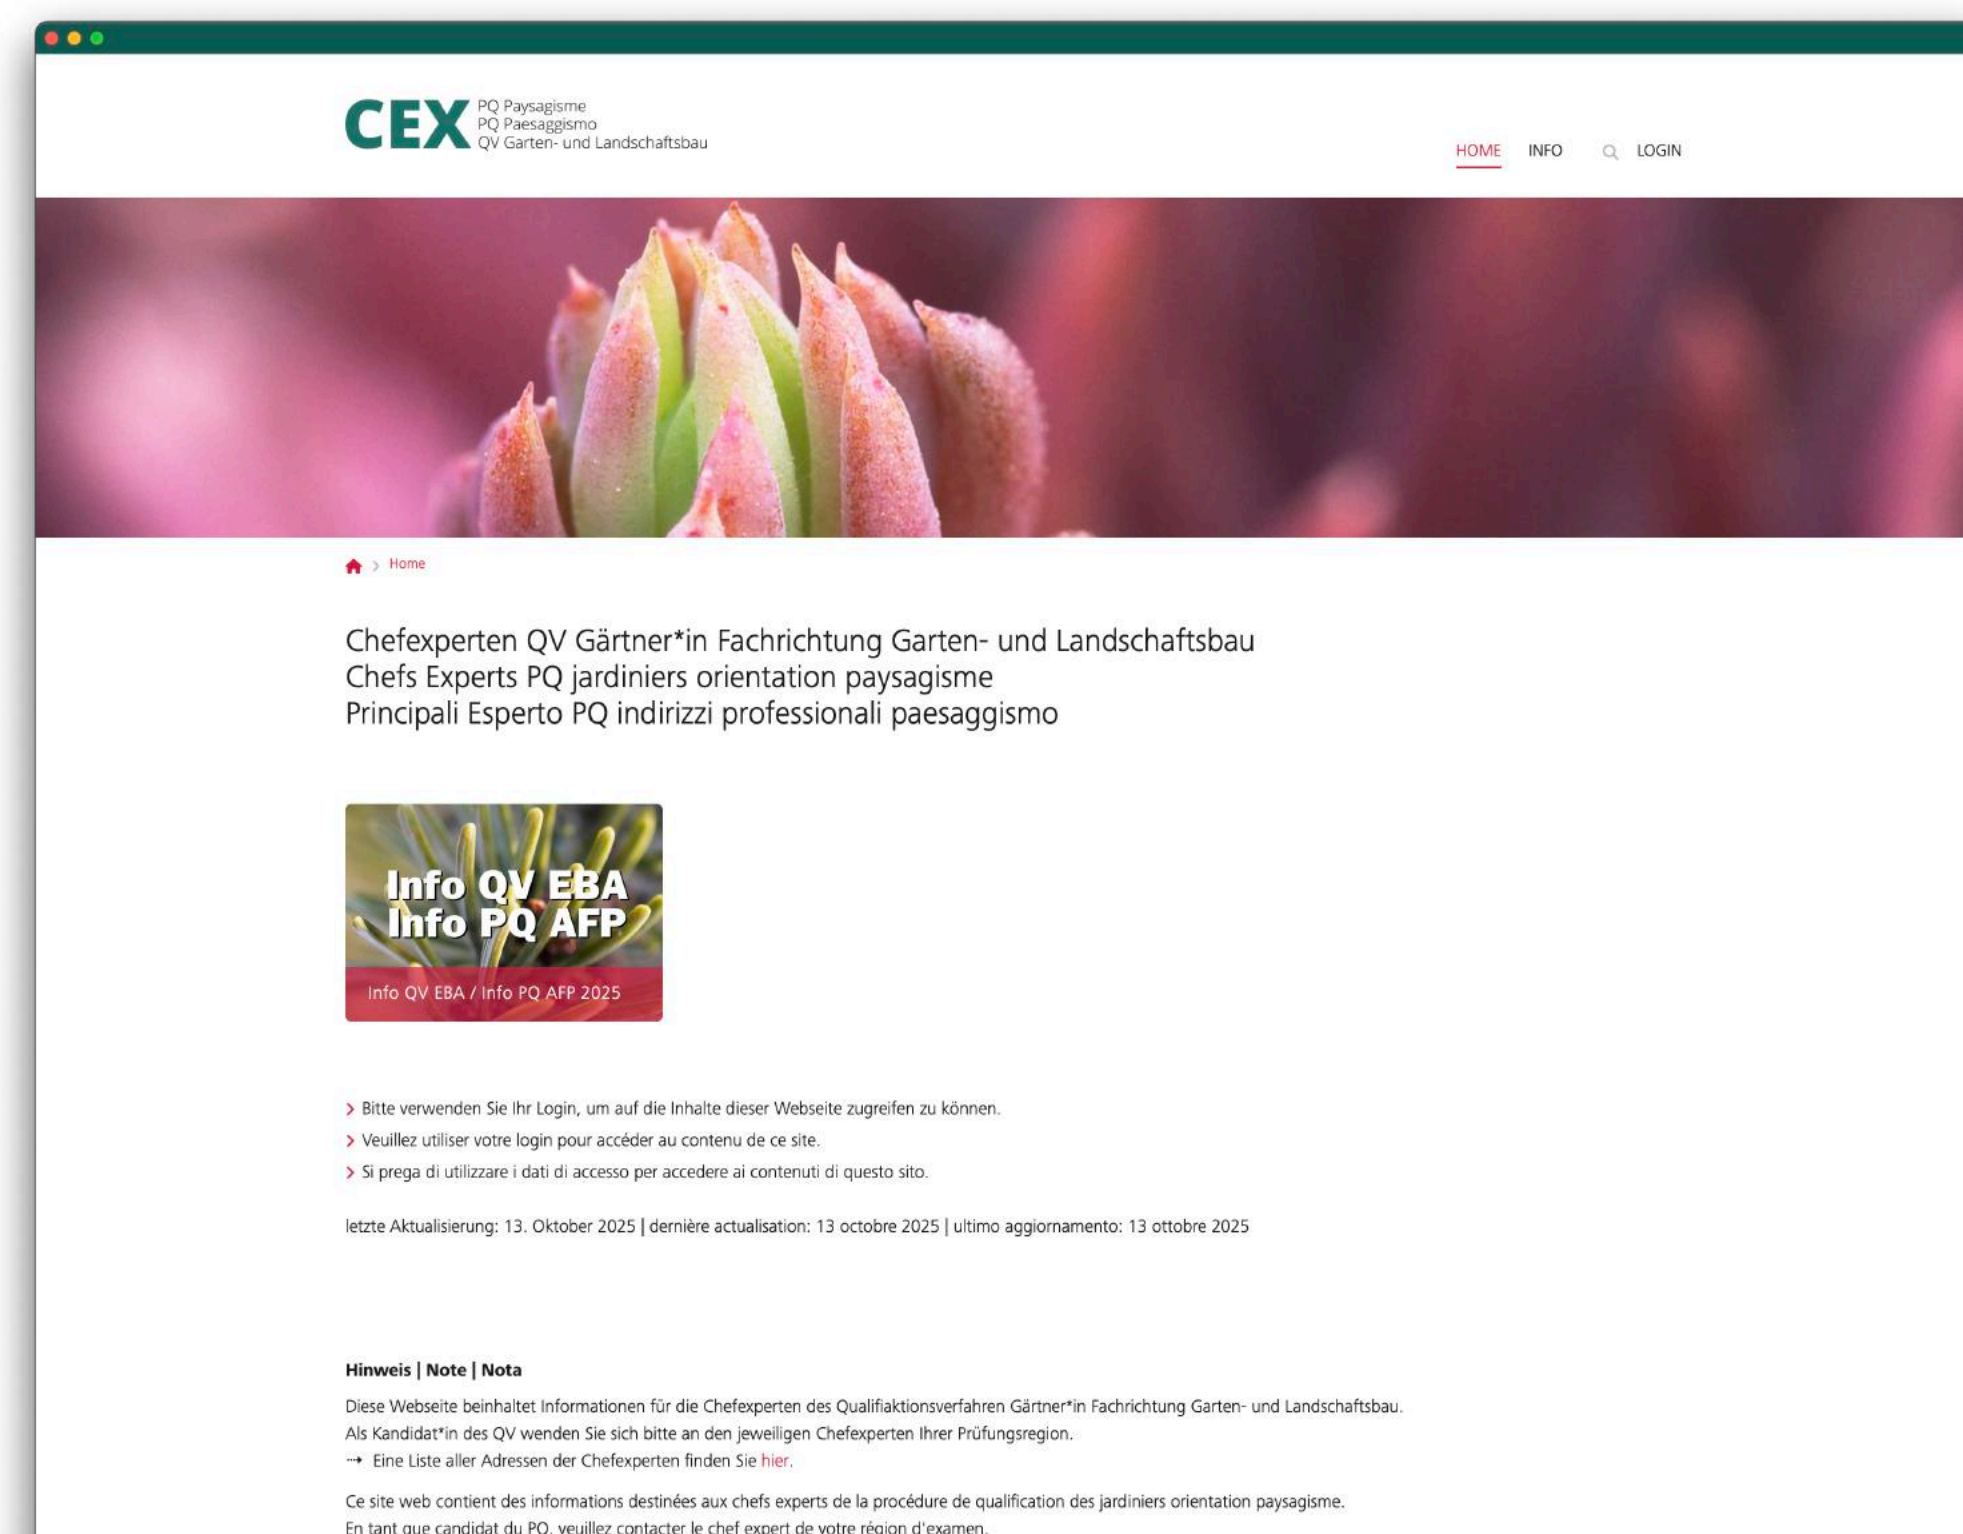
CEX PQ Paysagisme
PQ Paesaggismo
QV Garten- und Landschaftsbau

HOME INFO LOGIN

Home

Chefexperten QV Gärtner*in Fachrichtung Garten- und Landschaftsbau
Chefs Experts PQ jardiniers orientation paysagisme
Principali Esperto PQ indirizzi professionali paesaggismo

Info QV EBA
Info PQ AFP

Info QV EBA / Info PQ AFP 2025

Bitte verwenden Sie Ihr Login, um auf die Inhalte dieser Webseite zugreifen zu können.

Veuillez utiliser votre login pour accéder au contenu de ce site.

Si prega di utilizzare i dati di accesso per accedere ai contenuti di questo sito.

letzte Aktualisierung: 13. Oktober 2025 | dernière actualisation: 13 octobre 2025 | ultimo aggiornamento: 13 ottobre 2025

Hinweis | Note | Nota

Diese Webseite beinhaltet Informationen für die Chefexperten des Qualifiaktionsverfahren Gärtner*in Fachrichtung Garten- und Landschaftsbau.
Als Kandidat*in des QV wenden Sie sich bitte an den jeweiligen Chefexperten Ihrer Prüfungsregion.
→ Eine Liste aller Adressen der Chefexperten finden Sie hier.

Ce site web contient des informations destinées aux chefs experts de la procédure de qualification des jardiniers orientation paysagisme.
En tant que candidat du PQ, veuillez contacter le chef expert de votre région d'examen.